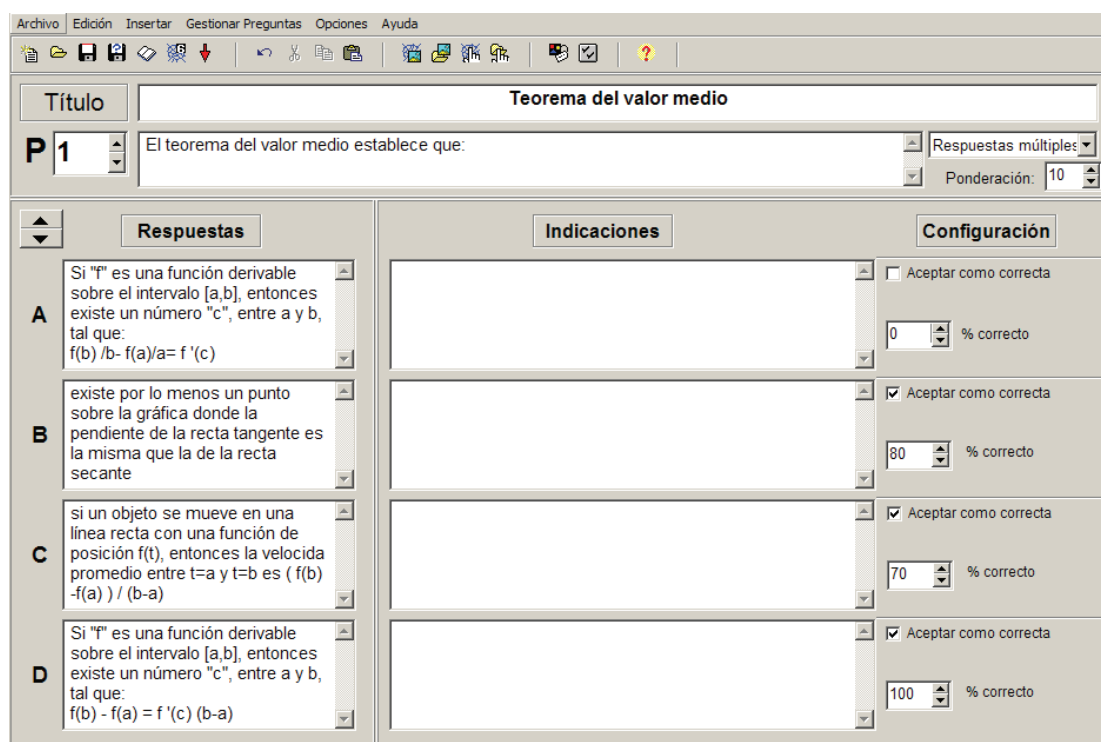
Archivo Edición Insertar Gestionar Preguntas Opciones Ayuda

Título

Teorema del valor medio

P 1

El teorema del valor medio establece que:

Respuestas múltiples

Ponderación: 10

Respuestas

Indicaciones

Configuración

A

Si "f" es una función derivable sobre el intervalo [a,b], entonces existe un número "c", entre a y b, tal que:
f(b) /b- f(a)/a= f '(c)

Aceptar como correcta

0 % correcto

B

existe por lo menos un punto sobre la gráfica donde la pendiente de la recta tangente es la misma que la de la recta secante

Aceptar como correcta

80 % correcto

C

si un objeto se mueve en una línea recta con una función de posición f(t), entonces la velocida promedio entre t=a y t=b es ( f(b) -f(a) ) / (b-a)

Aceptar como correcta

70 % correcto

D

Si "f" es una función derivable sobre el intervalo [a,b], entonces existe un número "c", entre a y b, tal que:
f(b) - f(a) = f '(c) (b-a)

Aceptar como correcta

100 % correcto